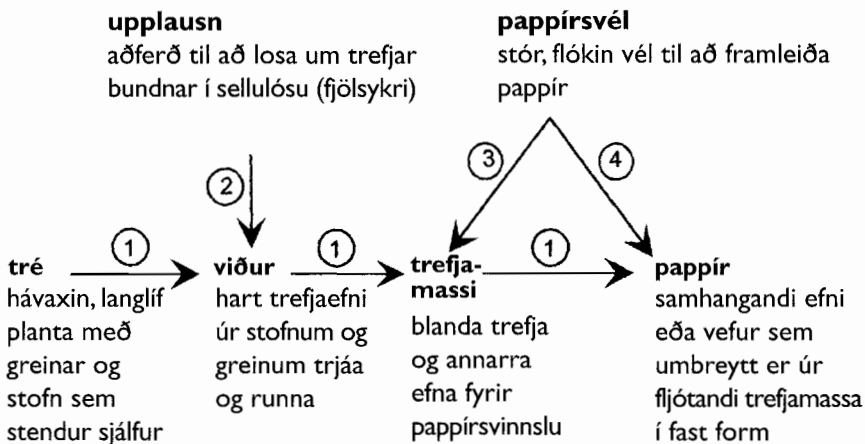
upplausn
aðferð til að losa um trefjar bundnar í sellulósu (fjölsykri)

pappírsvél
stór, flókin vél til að framleiða pappír

3

4

2

1

1

1

tré
hávaxin, langlíf planta með greinar og stofn sem stendur sjálfur

viður
hart trefjaefni úr stofnum og greinum trjáa og runna

trefjamassi
blanda trefja og annarra efna fyrir pappírsvinnslu

pappír
samhangandi efni eða vefur sem umbreytt er úr fljótandi trefjamassa í fast form